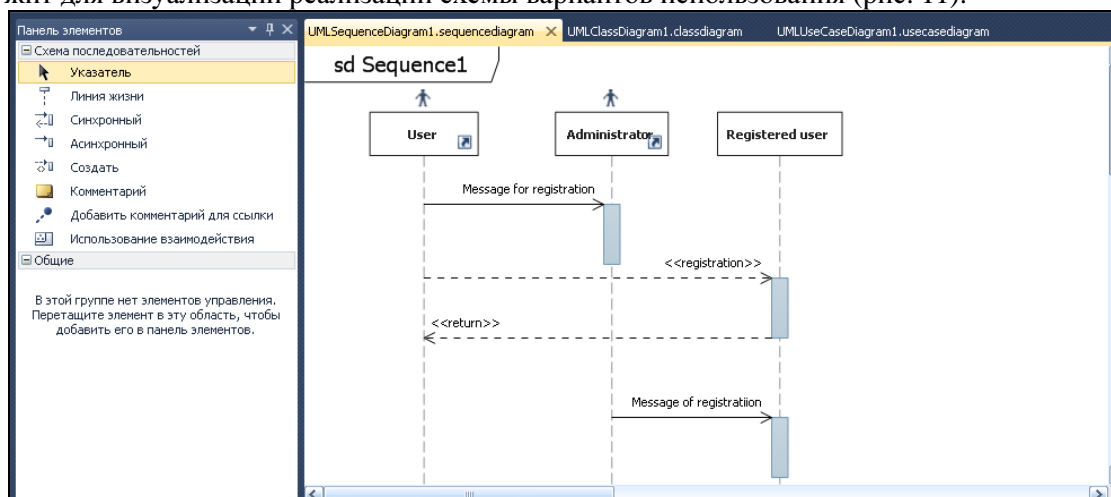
жит для визуализации реализации схемы вариантов использования (рис. 11).

Панель элементов
⊟ Схема последовательностей
Указатель
Линия жизни
Синхронный
Асинхронный
Создать
Комментарий
Добавить комментарий для ссылки
Использование взаимодействия
⊟ Общие
В этой группе нет элементов управления. Перетащите элемент в эту область, чтобы добавить его в панель элементов.

UMLSequenceDiagram1.sequencediagram
UMLClassDiagram1.classdiagram
UMLUseCaseDiagram1.usecasediagram

sd Sequence1

User
Administrator
Registered user

Message for registration
<<registration>>
<<return>>
Message of registratiion